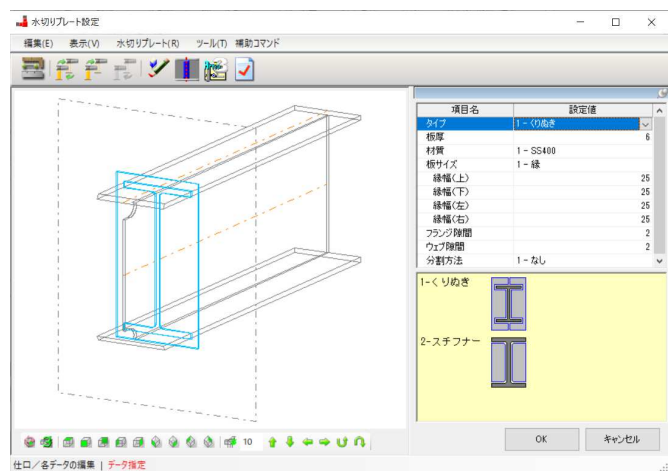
水切りプレート設定

編集(E) 表示(V) 水切りプレート(R) ツール(T) 補助コマンド

| 項目名 | 設定値 |
|---|---|
| タイプ | 1 - くりぬき |
| 板厚 | 6 |
| 材質 | 1 - SS400 |
| 板サイズ | 1 - 縁 |
| 縁幅(上) | 25 |
| 縁幅(下) | 25 |
| 縁幅(左) | 25 |
| 縁幅(右) | 25 |
| フランジ隙間 | 2 |
| ウェブ隙間 | 2 |
| 分割方法 | 1 - なし |

1-くりぬき

2-スチフナー

10

OK キャンセル

仕口/各データの編集 | データ指定